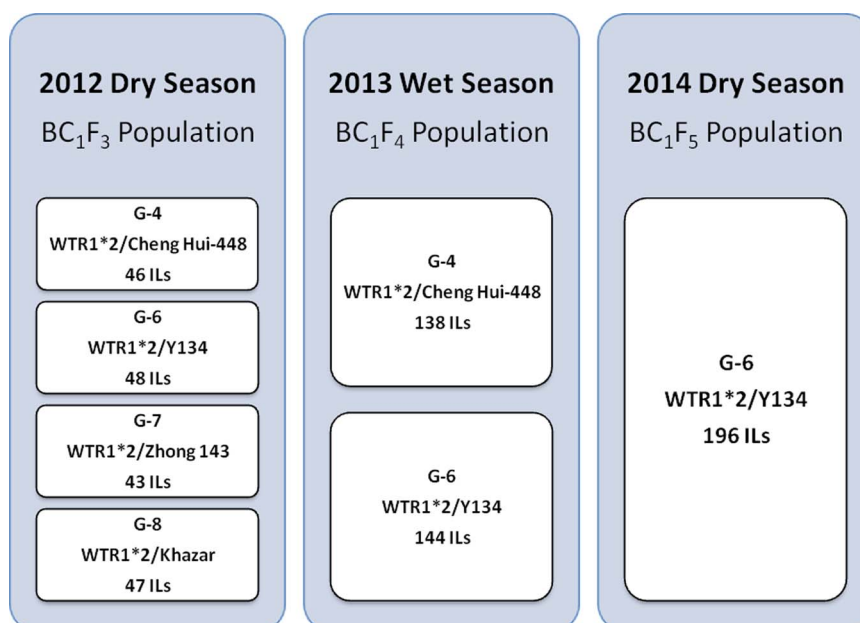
2012 Dry Season

$BC_1F_3$ Population

G-4
WTR1*2/Cheng Hui-448
46 ILs

G-6
WTR1*2/Y134
48 ILs

G-7
WTR1*2/Zhong 143
43 ILs

G-8
WTR1*2/Khazar
47 ILs

2013 Wet Season

$BC_1F_4$ Population

G-4
WTR1*2/Cheng Hui-448
138 ILs

G-6
WTR1*2/Y134
144 ILs

2014 Dry Season

$BC_1F_5$ Population

G-6
WTR1*2/Y134
196 ILs